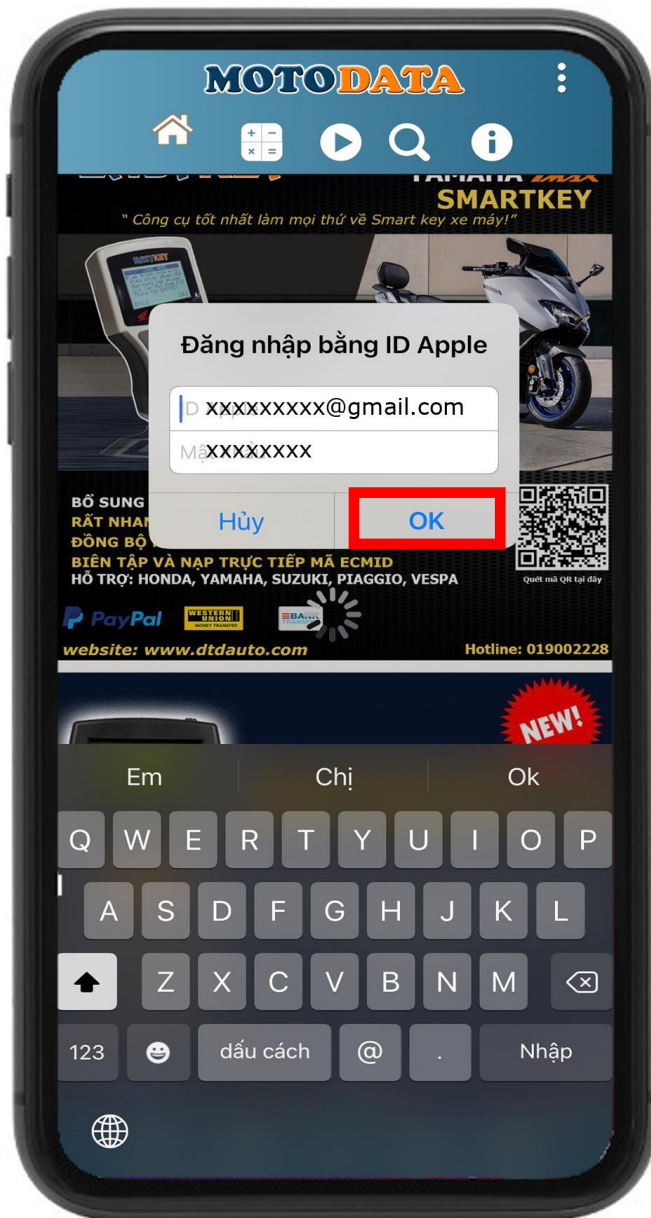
MOTODATA

YAMAHA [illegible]
SMARTKEY
" Công cụ tốt nhất làm mọi thứ về Smart key xe máy!"

Đăng nhập bằng ID Apple

xxxxxxxxx@gmail.com

xxxxxxxx

Hủy

OK

BỔ SUNG
RẤT NHAN
ĐỒNG BỘ
BIÊN TẬP VÀ NẠP TRỰC TIẾP MÃ ECMID
HỖ TRỢ: HONDA, YAMAHA, SUZUKI, PIAGGIO, VESPA

Quét mã QR tại đây

PayPal
WESTERN UNION MONEY TRANSFER
BANK TRANSFER

website: www.dtdauto.com
Hotline: 019002228

NEW!

Em
Chị
Ok

Q W E R T Y U I O P
A S D F G H J K L
Z X C V B N M
123
dấu cách
@
.
Nhập